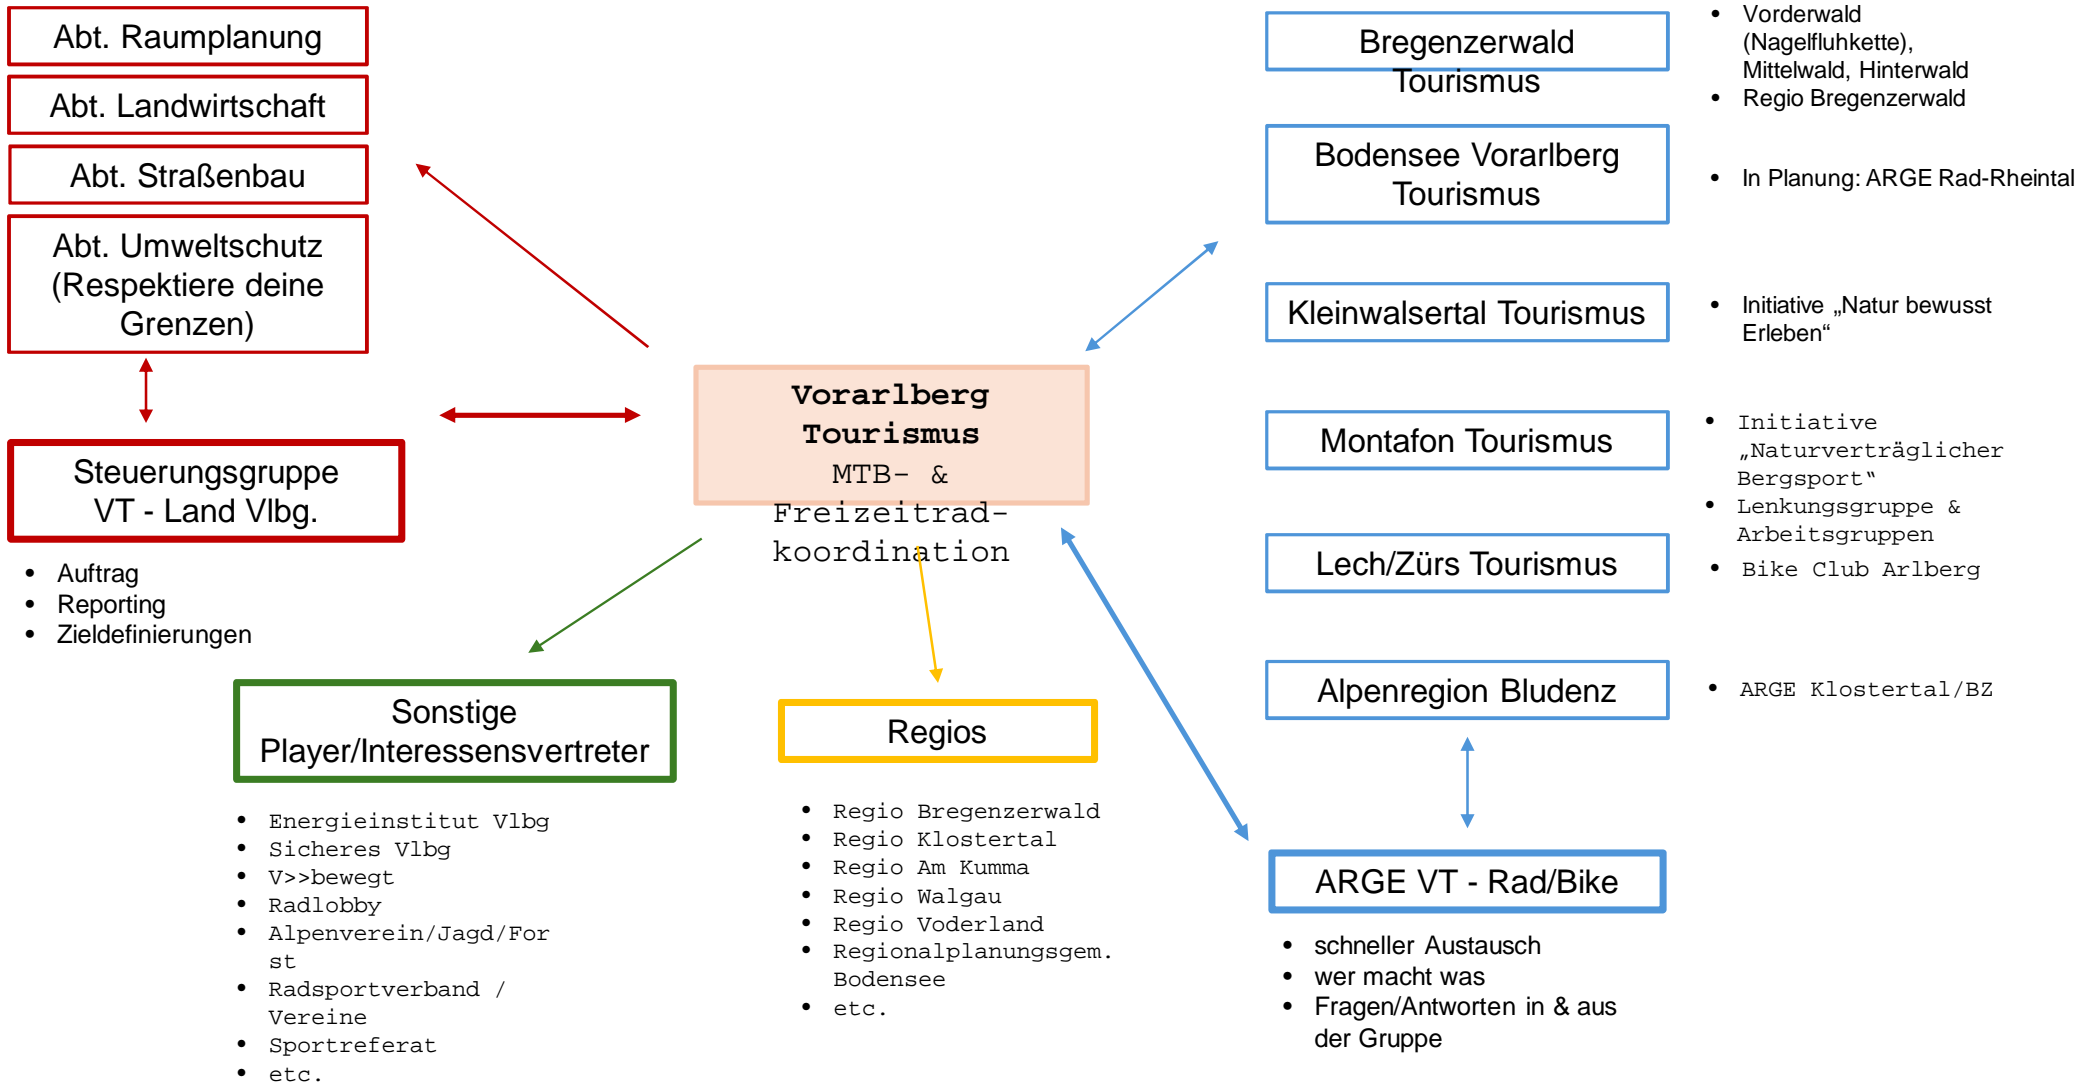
Abt. Raumplanung

Abt. Landwirtschaft

Abt. Straßenbau

Abt. Umweltschutz (Respektiere deine Grenzen)

Steuerungsgruppe VT - Land Vlbg.

- Auftrag
- Reporting
- Zieldefinierungen

**Vorarlberg Tourismus**
MTB- & Freizeitrad-koordination

Sonstige Player/Interessensvertreter

- Energieinstitut Vlbg
- Sicheres Vlbg
- V>>bewegt
- Radlobby
- Alpenverein/Jagd/Forst
- Radsportverband / Vereine
- Sportreferat
- etc.

Regios

- Regio Bregenzerwald
- Regio Klostertal
- Regio Am Kumma
- Regio Walgau
- Regio Voderland
- Regionalplanungsgem. Bodensee
- etc.

Bregenzerwald Tourismus

- Vorderwald (Nagelfluhkette), Mittelwald, Hinterwald
- Regio Bregenzerwald

Bodensee Vorarlberg Tourismus

- In Planung: ARGE Rad-Rheintal

Kleinwalsertal Tourismus

- Initiative „Natur bewusst Erleben“

Montafon Tourismus

- Initiative „Naturverträglicher Bergsport“
- Lenkungsgruppe & Arbeitsgruppen

Lech/Zürs Tourismus

- Bike Club Arlberg

Alpenregion Bludenz

- ARGE Klostertal/BZ

ARGE VT - Rad/Bike

- schneller Austausch
- wer macht was
- Fragen/Antworten in & aus der Gruppe